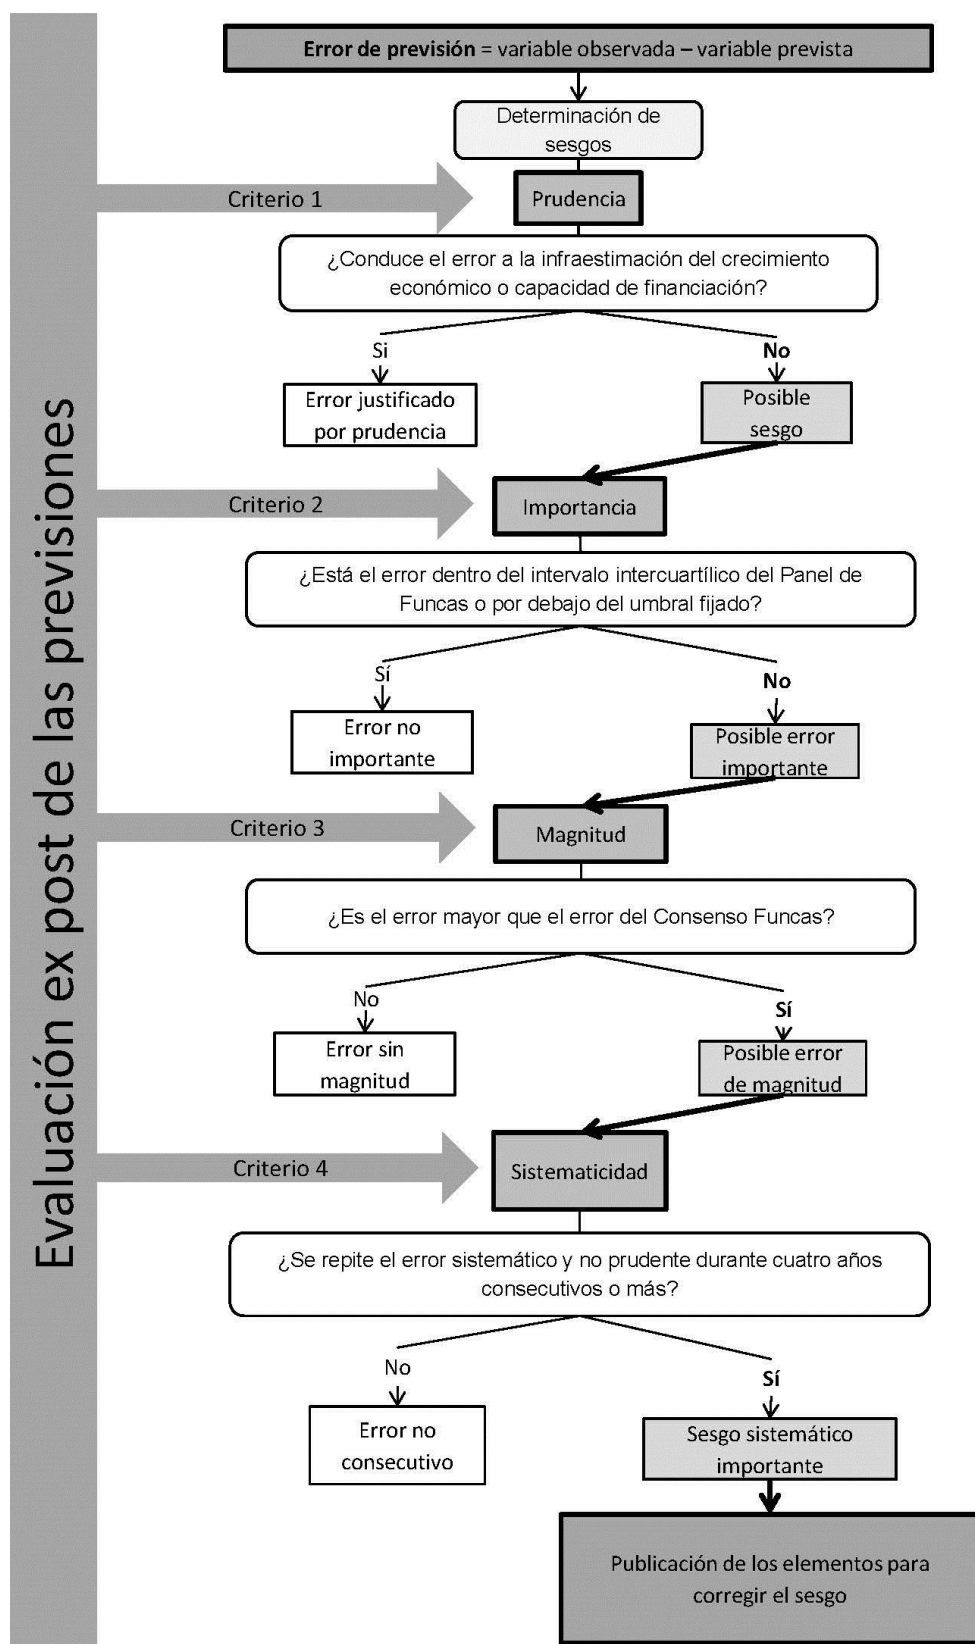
Evaluación ex post de las previsiones

Error de previsión = variable observada – variable prevista

Determinación de sesgos

Criterio 1

Prudencia

¿Conduce el error a la infraestimación del crecimiento económico o capacidad de financiación?

Si

No

Error justificado por prudencia

Posible sesgo

Criterio 2

Importancia

¿Está el error dentro del intervalo intercuartílico del Panel de Funcas o por debajo del umbral fijado?

Sí

No

Error no importante

Posible error importante

Criterio 3

Magnitud

¿Es el error mayor que el error del Consenso Funcas?

No

Sí

Error sin magnitud

Posible error de magnitud

Criterio 4

Sistematicidad

¿Se repite el error sistemático y no prudente durante cuatro años consecutivos o más?

No

Sí

Error no consecutivo

Sesgo sistemático importante

Publicación de los elementos para corregir el sesgo